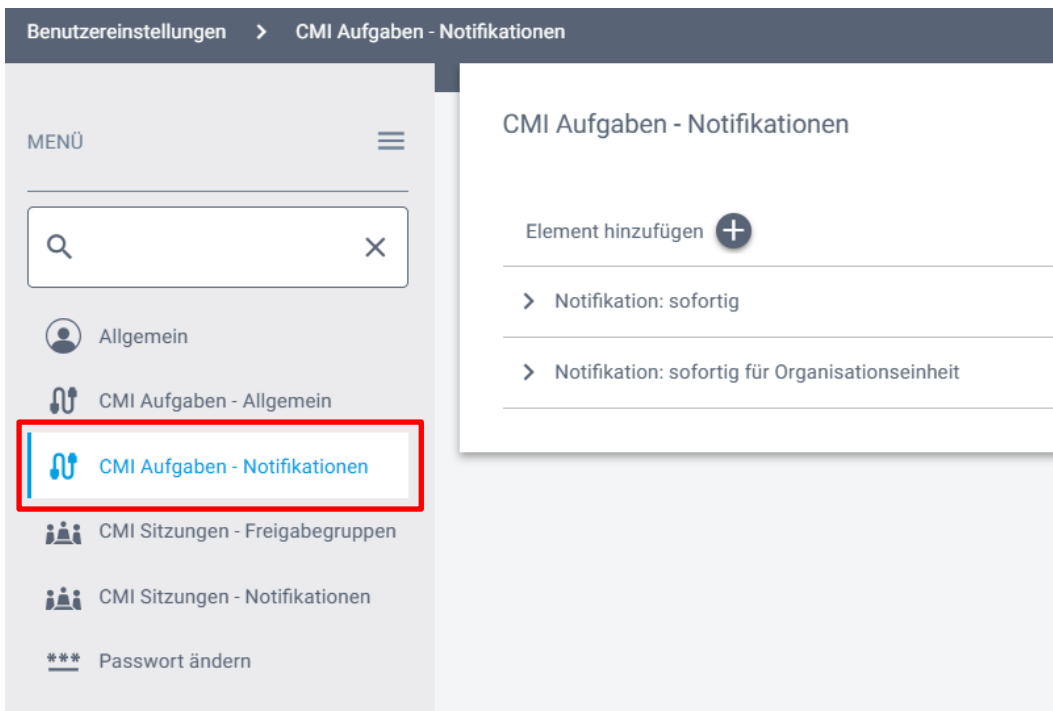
Benutzereinstellungen > CMI Aufgaben - Notifikationen

MENÜ

Allgemein

CMI Aufgaben - Allgemein

CMI Aufgaben - Notifikationen

CMI Sitzungen - Freigabegruppen

CMI Sitzungen - Notifikationen

*** Passwort ändern

CMI Aufgaben - Notifikationen

Element hinzufügen

Notifikation: sofortig

Notifikation: sofortig für Organisationseinheit